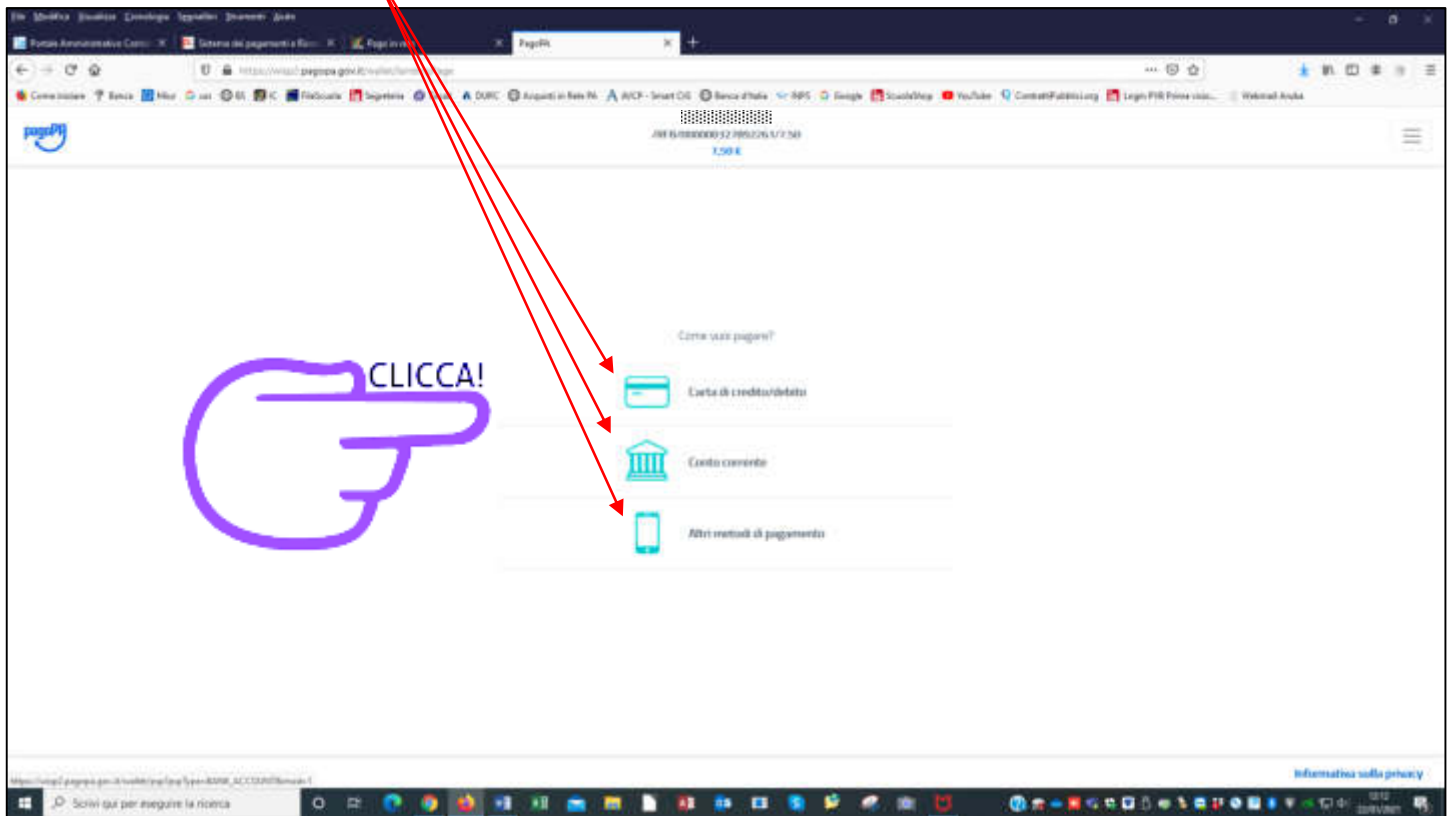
File Modifica Visualizza Cronologia Segnalibri Strumenti Aiuto

Portale Amministrativo Contr × | Sistema dei pagamenti e Rim × | Pago in rete × | PagoPA × | +

https://wisp2.pagopa.gov.it/wallet/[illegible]

Come iniziare | Banca | Miur | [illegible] | SIS | IC | FileScuole | Segreteria | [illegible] | DURC | Acquisti in Rete PA | AVCP - Smart CIG | Banca d'Italia | INPS | Google | ScuolaShop | YouTube | ContrattiPubblici.org | Login PIR Prime visio... | Webmail Aruba

pagoPA

/RFB/000000327892261/7.50
7,50 €

Come vuoi pagare?

CLICCA!

Carta di credito/debito

Conto corrente

Altri metodi di pagamento

https://wisp2.pagopa.gov.it/wallet/pay?payType=BANK_ACCOUNT&mode=1

Informativa sulla privacy

Scrivi qui per eseguire la ricerca